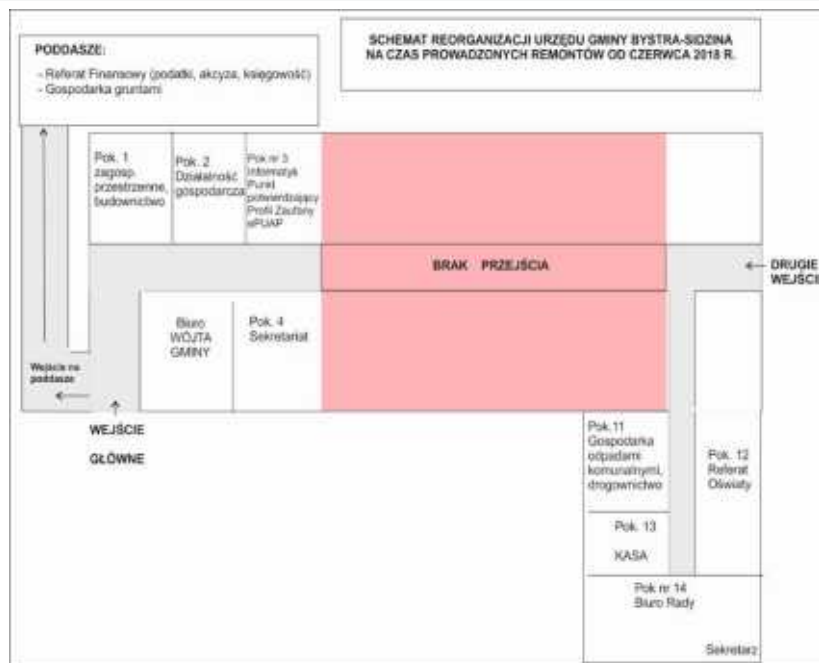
SCHEMAT REORGANIZACJI URZĘDU GMINY BYSTRA-SIDZINA NA CZAS PROWADZONYCH REMONTÓW OD CZERWCA 2018 R.

PODDASZE:
- Referat Finansowy (podatki, akcyza, księgowość)
- Gospodarka gruntami

Pok. 1 zagosp. przestrzenne, budownictwo

Pok. 2 Działalność gospodarcza

Pok nr 3 Informatyk Punkt potwierdzający Profil Zaufany ePUAP

BRAK PRZEJŚCIA

DRUGIE WEJŚCIE

Biuro WÓJTA GMINY

Pok. 4 Sekretariat

Wejście na poddasze

WEJŚCIE GŁÓWNE

Pok.11 Gospodarka odpadami komunalnymi, drogownictwo

Pok. 12 Referat Oświaty

Pok. 13 KASA

Pok nr 14 Biuro Rady

Sekretarz